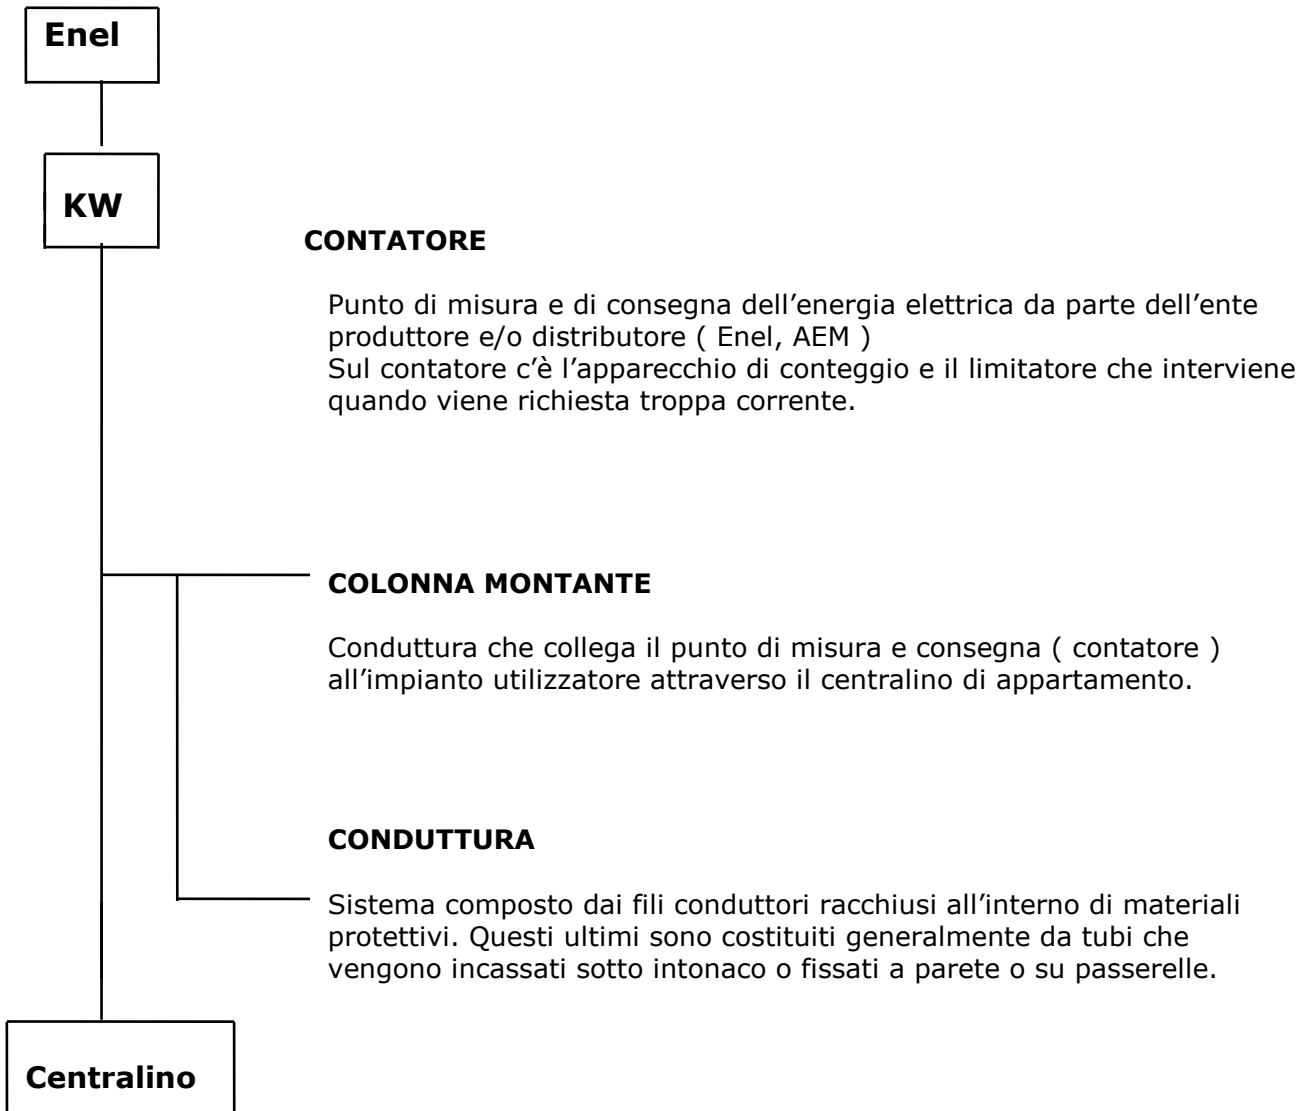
Enel

KW

CONTATORE

Punto di misura e di consegna dell’energia elettrica da parte dell’ente produttore e/o distributore ( Enel, AEM )
Sul contatore c’è l’apparecchio di conteggio e il limitatore che interviene quando viene richiesta troppa corrente.

COLONNA MONTANTE

Conduttura che collega il punto di misura e consegna ( contatore ) all’impianto utilizzatore attraverso il centralino di appartamento.

CONDUTTURA

Sistema composto dai fili conduttori racchiusi all’interno di materiali protettivi. Questi ultimi sono costituiti generalmente da tubi che vengono incassati sotto intonaco o fissati a parete o su passerelle.

Centralino